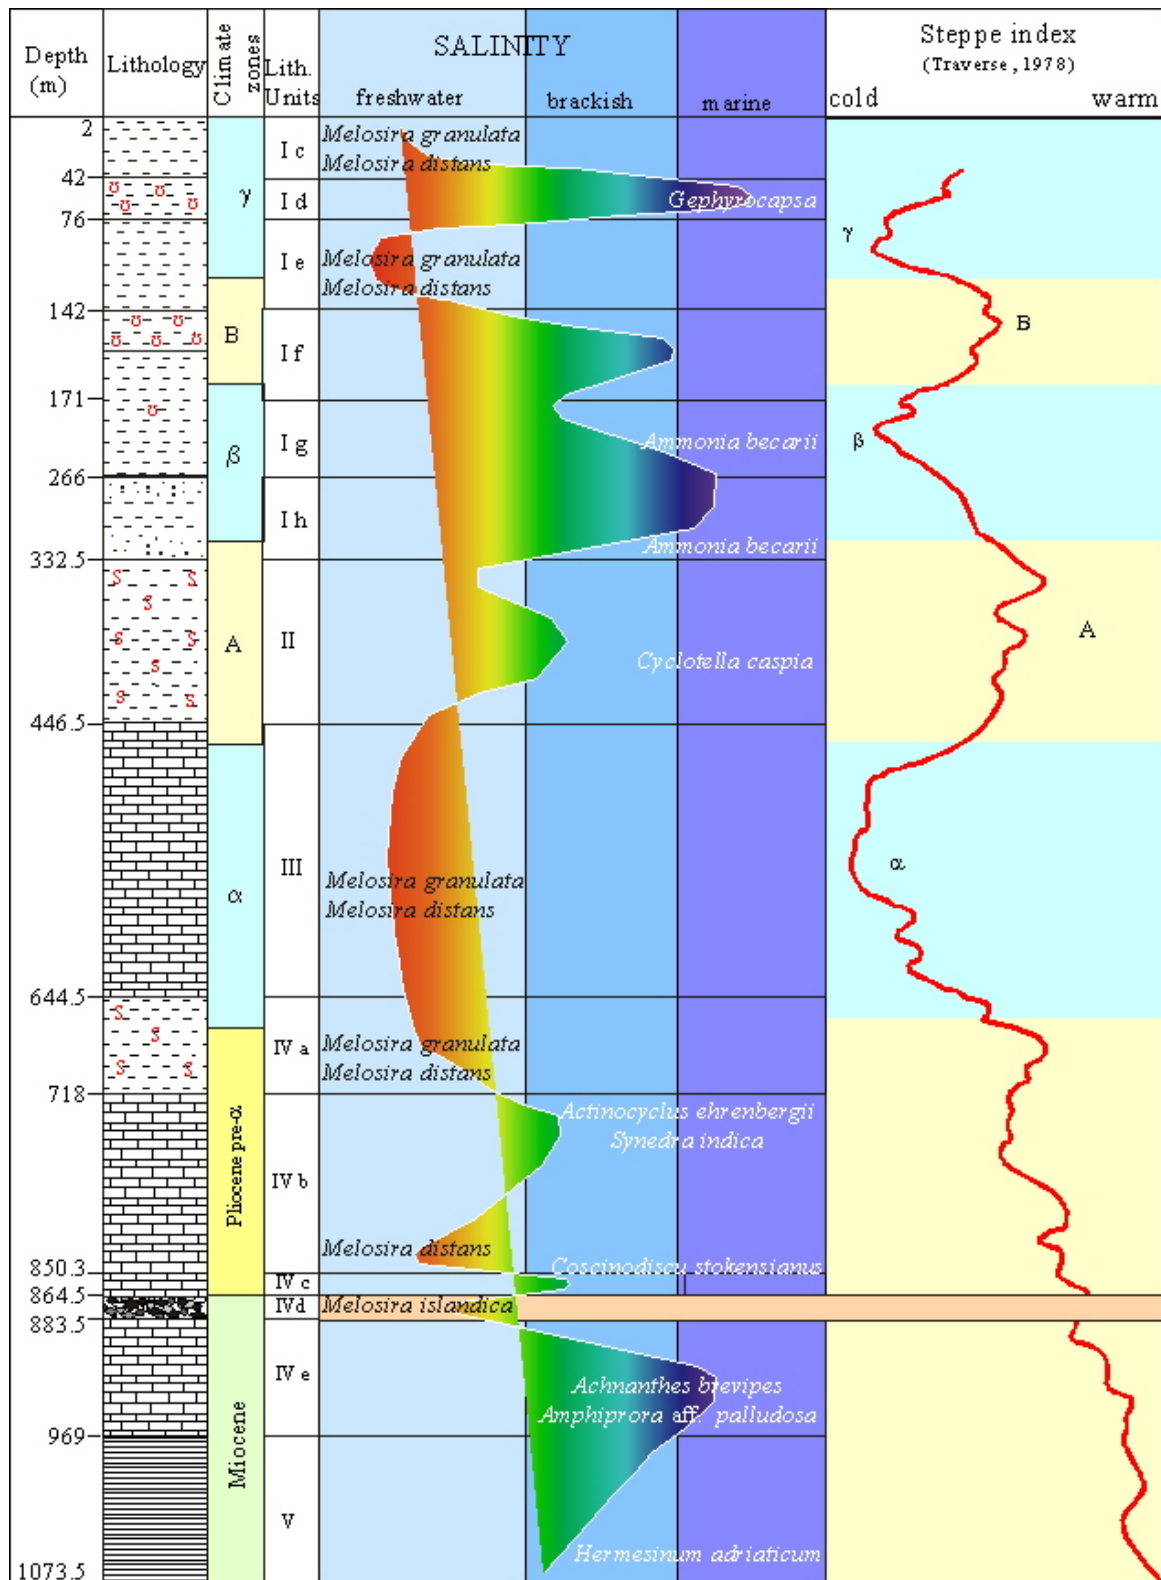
| Depth (m) | Lithology | Climate zones | Lith. Units | SALINITY freshwater | brackish | marine | Steppe index (Traverse, 1978) cold warm |
|---|---|---|---|---|---|---|---|
| 2 | | γ | I c | Melosira granulata Melosira distans | | | |
| 42 | | | I d | | | Gephyrocapsa | γ |
| 76 | | | I e | Melosira granulata Melosira distans | | | |
| 142 | | B | I f | | | | B |
| 171 | | β | I g | | | Ammonia becarii | β |
| 266 | | | I h | | | Ammonia becarii | |
| 332.5 | | A | II | | | Cyclotella caspia | A |
| 446.5 | | α | III | Melosira granulata Melosira distans | | | α |
| 644.5 | | Pliocene pre-α | IV a | Melosira granulata Melosira distans | | | |
| 718 | | | IV b | Melosira distans | Actinocyclus ehrenbergii Synedra indica | | |
| 850.3 | | | IV c | | | Coscinodiscu stokensianus | |
| 864.5 | | Miocene | IVd | Melosira islandica | | | |
| 883.5 | | | IV e | | Achnanthes brevipes Amphiprora aff. palludosa | | |
| 969 | | | V | | Hermesinum adriaticum | | |
| 1073.5 | | | | | | | |